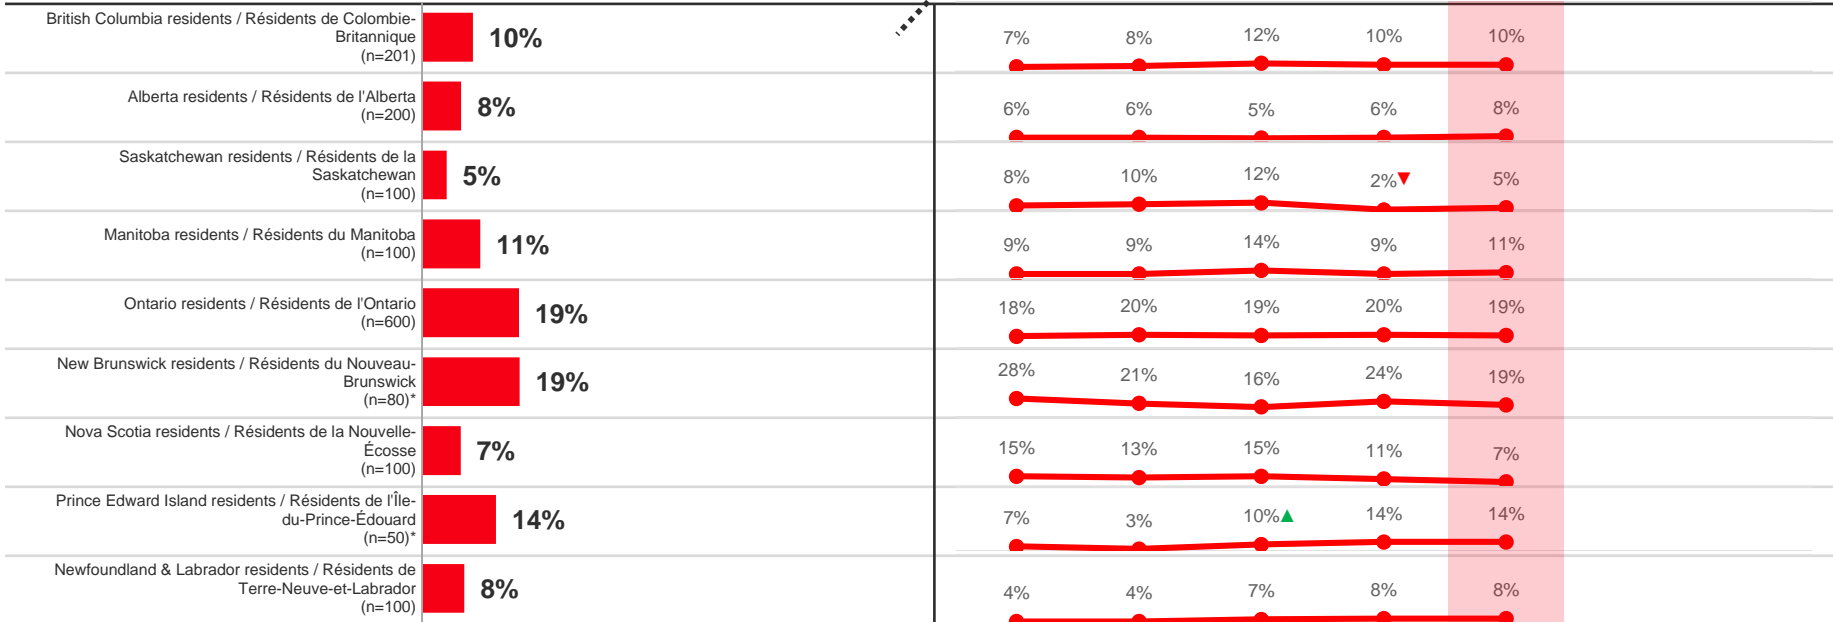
British Columbia residents / Résidents de Colombie-Britannique (n=201)
10%
7% 8% 12% 10% 10%

Alberta residents / Résidents de l'Alberta (n=200)
8%
6% 6% 5% 6% 8%

Saskatchewan residents / Résidents de la Saskatchewan (n=100)
5%
8% 10% 12% 2%▼ 5%

Manitoba residents / Résidents du Manitoba (n=100)
11%
9% 9% 14% 9% 11%

Ontario residents / Résidents de l'Ontario (n=600)
19%
18% 20% 19% 20% 19%

New Brunswick residents / Résidents du Nouveau-Brunswick (n=80)*
19%
28% 21% 16% 24% 19%

Nova Scotia residents / Résidents de la Nouvelle-Écosse (n=100)
7%
15% 13% 15% 11% 7%

Prince Edward Island residents / Résidents de l'Île-du-Prince-Édouard (n=50)*
14%
7% 3% 10%▲ 14% 14%

Newfoundland & Labrador residents / Résidents de Terre-Neuve-et-Labrador (n=100)
8%
4% 4% 7% 8% 8%